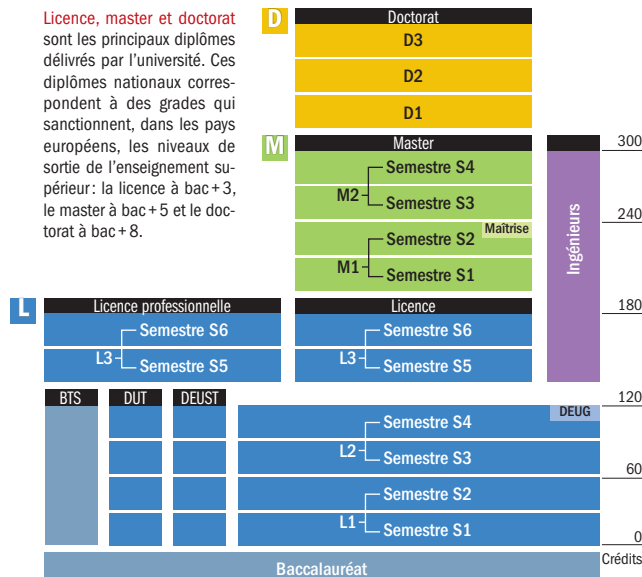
Licence, master et doctorat sont les principaux diplômes délivrés par l'université. Ces diplômes nationaux correspondent à des grades qui sanctionnent, dans les pays européens, les niveaux de sortie de l'enseignement supérieur : la licence à bac + 3, le master à bac + 5 et le doctorat à bac + 8.

D
Doctorat
D3
D2
D1

M
Master
M2
Semestre S4
Semestre S3
M1
Semestre S2
Maîtrise
Semestre S1

Ingénieurs

L
Licence professionnelle
L3
Semestre S6
Semestre S5

Licence
L3
Semestre S6
Semestre S5

BTS
DUT
DEUST

DEUG
L2
Semestre S4
Semestre S3
L1
Semestre S2
Semestre S1

300
240
180
120
60
0
Crédits

Baccalauréat